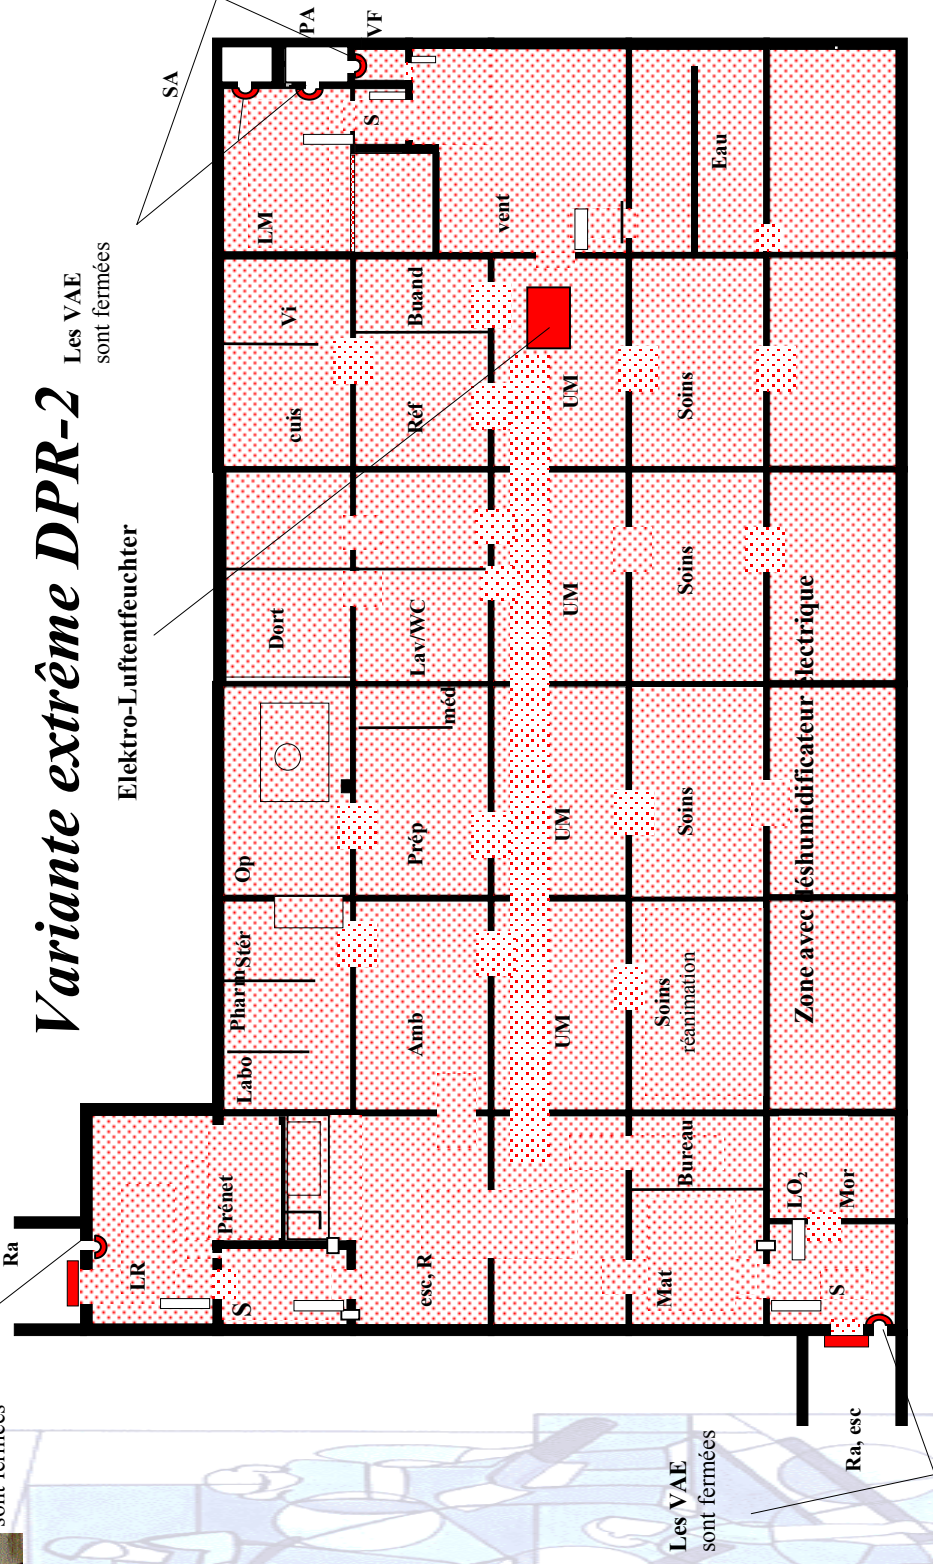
Variante extrême DPR-2

Les VAE sont fermées

Elektro-Lufentfeuchter

SA

PA

VF

S

LM

vent

Eau

Vi

Buand

cuis

Réf

UM

Soins

Dort

Lav/WC

UM

Soins

méd

Op

Prép

UM

Soins

Zone avec déshumidificateur électrique

Labo

Pharm

Stér

Amb

UM

Soins réanimation

Ra

Prénet

LR

S

esc, R

Bureau

Mat

LO$_2$

Mor

S

Ra, esc

Les VAE sont fermées

sont fermées